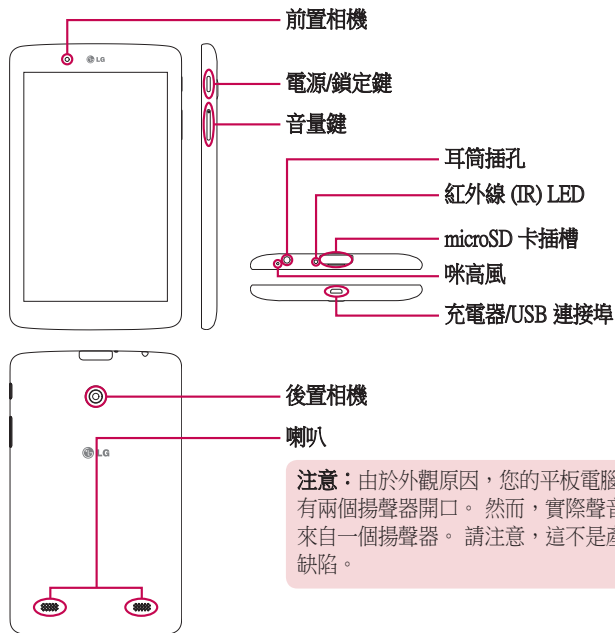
前置相機

LG

電源/鎖定鍵

音量鍵

耳筒插孔

紅外線 (IR) LED

microSD 卡插槽

咪高風

充電器/USB 連接埠

後置相機

喇叭

LG

注意：由於外觀原因，您的平板電腦有兩個揚聲器開口。 然而，實際聲音來自一個揚聲器。 請注意，這不是產缺陷。